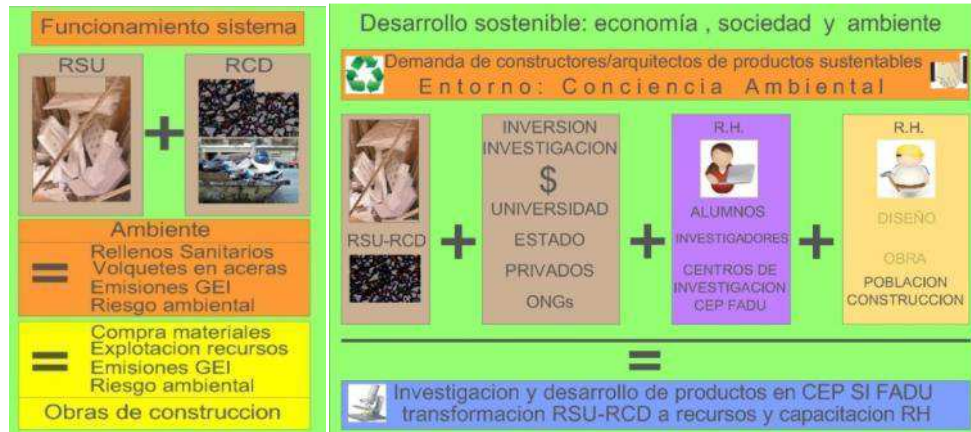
Funcionamiento sistema

RSU

RCD

+

Ambiente

=

Rellenos Sanitarios
Volquetes en aceras
Emisiones GEI
Riesgo ambiental

=

Compra materiales
Explotacion recursos
Emisiones GEI
Riesgo ambiental

Obras de construccion

Desarrollo sostenible: economía , sociedad y ambiente

Demanda de constructores/arquitectos de productos sustentables
Entorno: Conciencia Ambiental

RSU-RCD

+

INVERSION
INVESTIGACION
$
UNIVERSIDAD
ESTADO
PRIVADOS
ONGs

+

R.H.
ALUMNOS
INVESTIGADORES
CENTROS DE INVESTIGACION CEP FADU

+

R.H.
DISEÑO
OBRA
POBLACION CONSTRUCCION

=

Investigacion y desarrollo de productos en CEP SI FADU
transformacion RSU-RCD a recursos y capacitacion RH